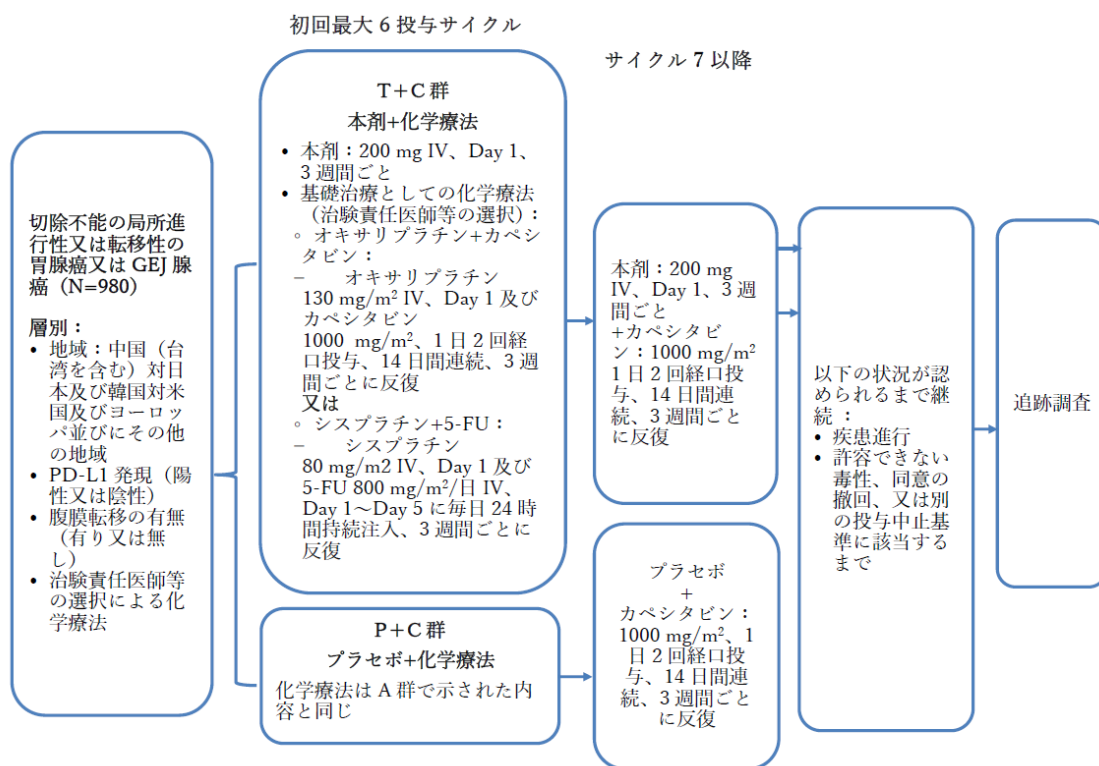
初回最大 6 投与サイクル

サイクル 7 以降

切除不能の局所進行性又は転移性の胃腺癌又は GEJ 腺癌（N=980）

層別：
• 地域：中国（台湾を含む）対日本及び韓国対米国及びヨーロッパ並びにその他の地域
• PD-L1 発現（陽性又は陰性）
• 腹膜転移の有無（有り又は無し）
• 治験責任医師等の選択による化学療法

T＋C 群
本剤+化学療法
• 本剤：200 mg IV、Day 1、3 週間ごと
• 基礎治療としての化学療法（治験責任医師等の選択）：
◦ オキサリプラチン+カペシタビン：
– オキサリプラチン 130 mg/m$^2$ IV、Day 1 及びカペシタビン 1000 mg/m$^2$、1 日 2 回経口投与、14 日間連続、3 週間ごとに反復
又は
◦ シスプラチン+5-FU：
– シスプラチン 80 mg/m2 IV、Day 1 及び 5-FU 800 mg/m$^2$/日 IV、Day 1～Day 5 に毎日 24 時間持続注入、3 週間ごとに反復

P＋C 群
プラセボ+化学療法
化学療法は A 群で示された内容と同じ

本剤：200 mg IV、Day 1、3 週間ごと
+カペシタビン：1000 mg/m$^2$ 1 日 2 回経口投与、14 日間連続、3 週間ごとに反復

プラセボ
+
カペシタビン：1000 mg/m$^2$、1 日 2 回経口投与、14 日間連続、3 週間ごとに反復

以下の状況が認められるまで継続 ：
• 疾患進行
• 許容できない毒性、同意の撤回、又は別の投与中止基準に該当するまで

追跡調査